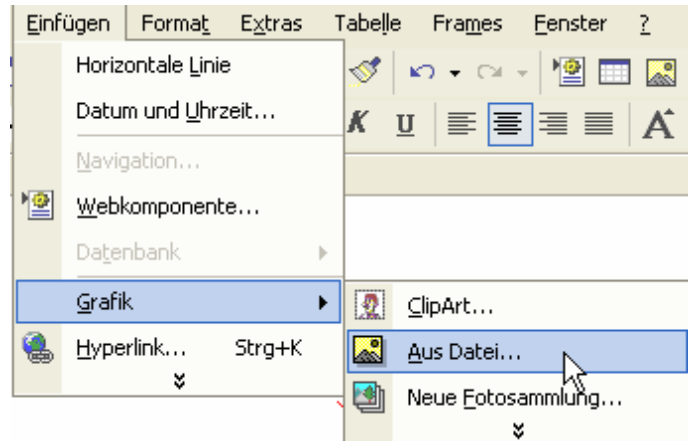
Einfügen Format Extras Tabelle Frames Fenster ?

Horizontale Linie
Datum und Uhrzeit...
Navigation...
Webkomponente...
Datenbank
Grafik
Hyperlink... Strg+K

K U

ClipArt...
Aus Datei...
Neue Fotosammlung...